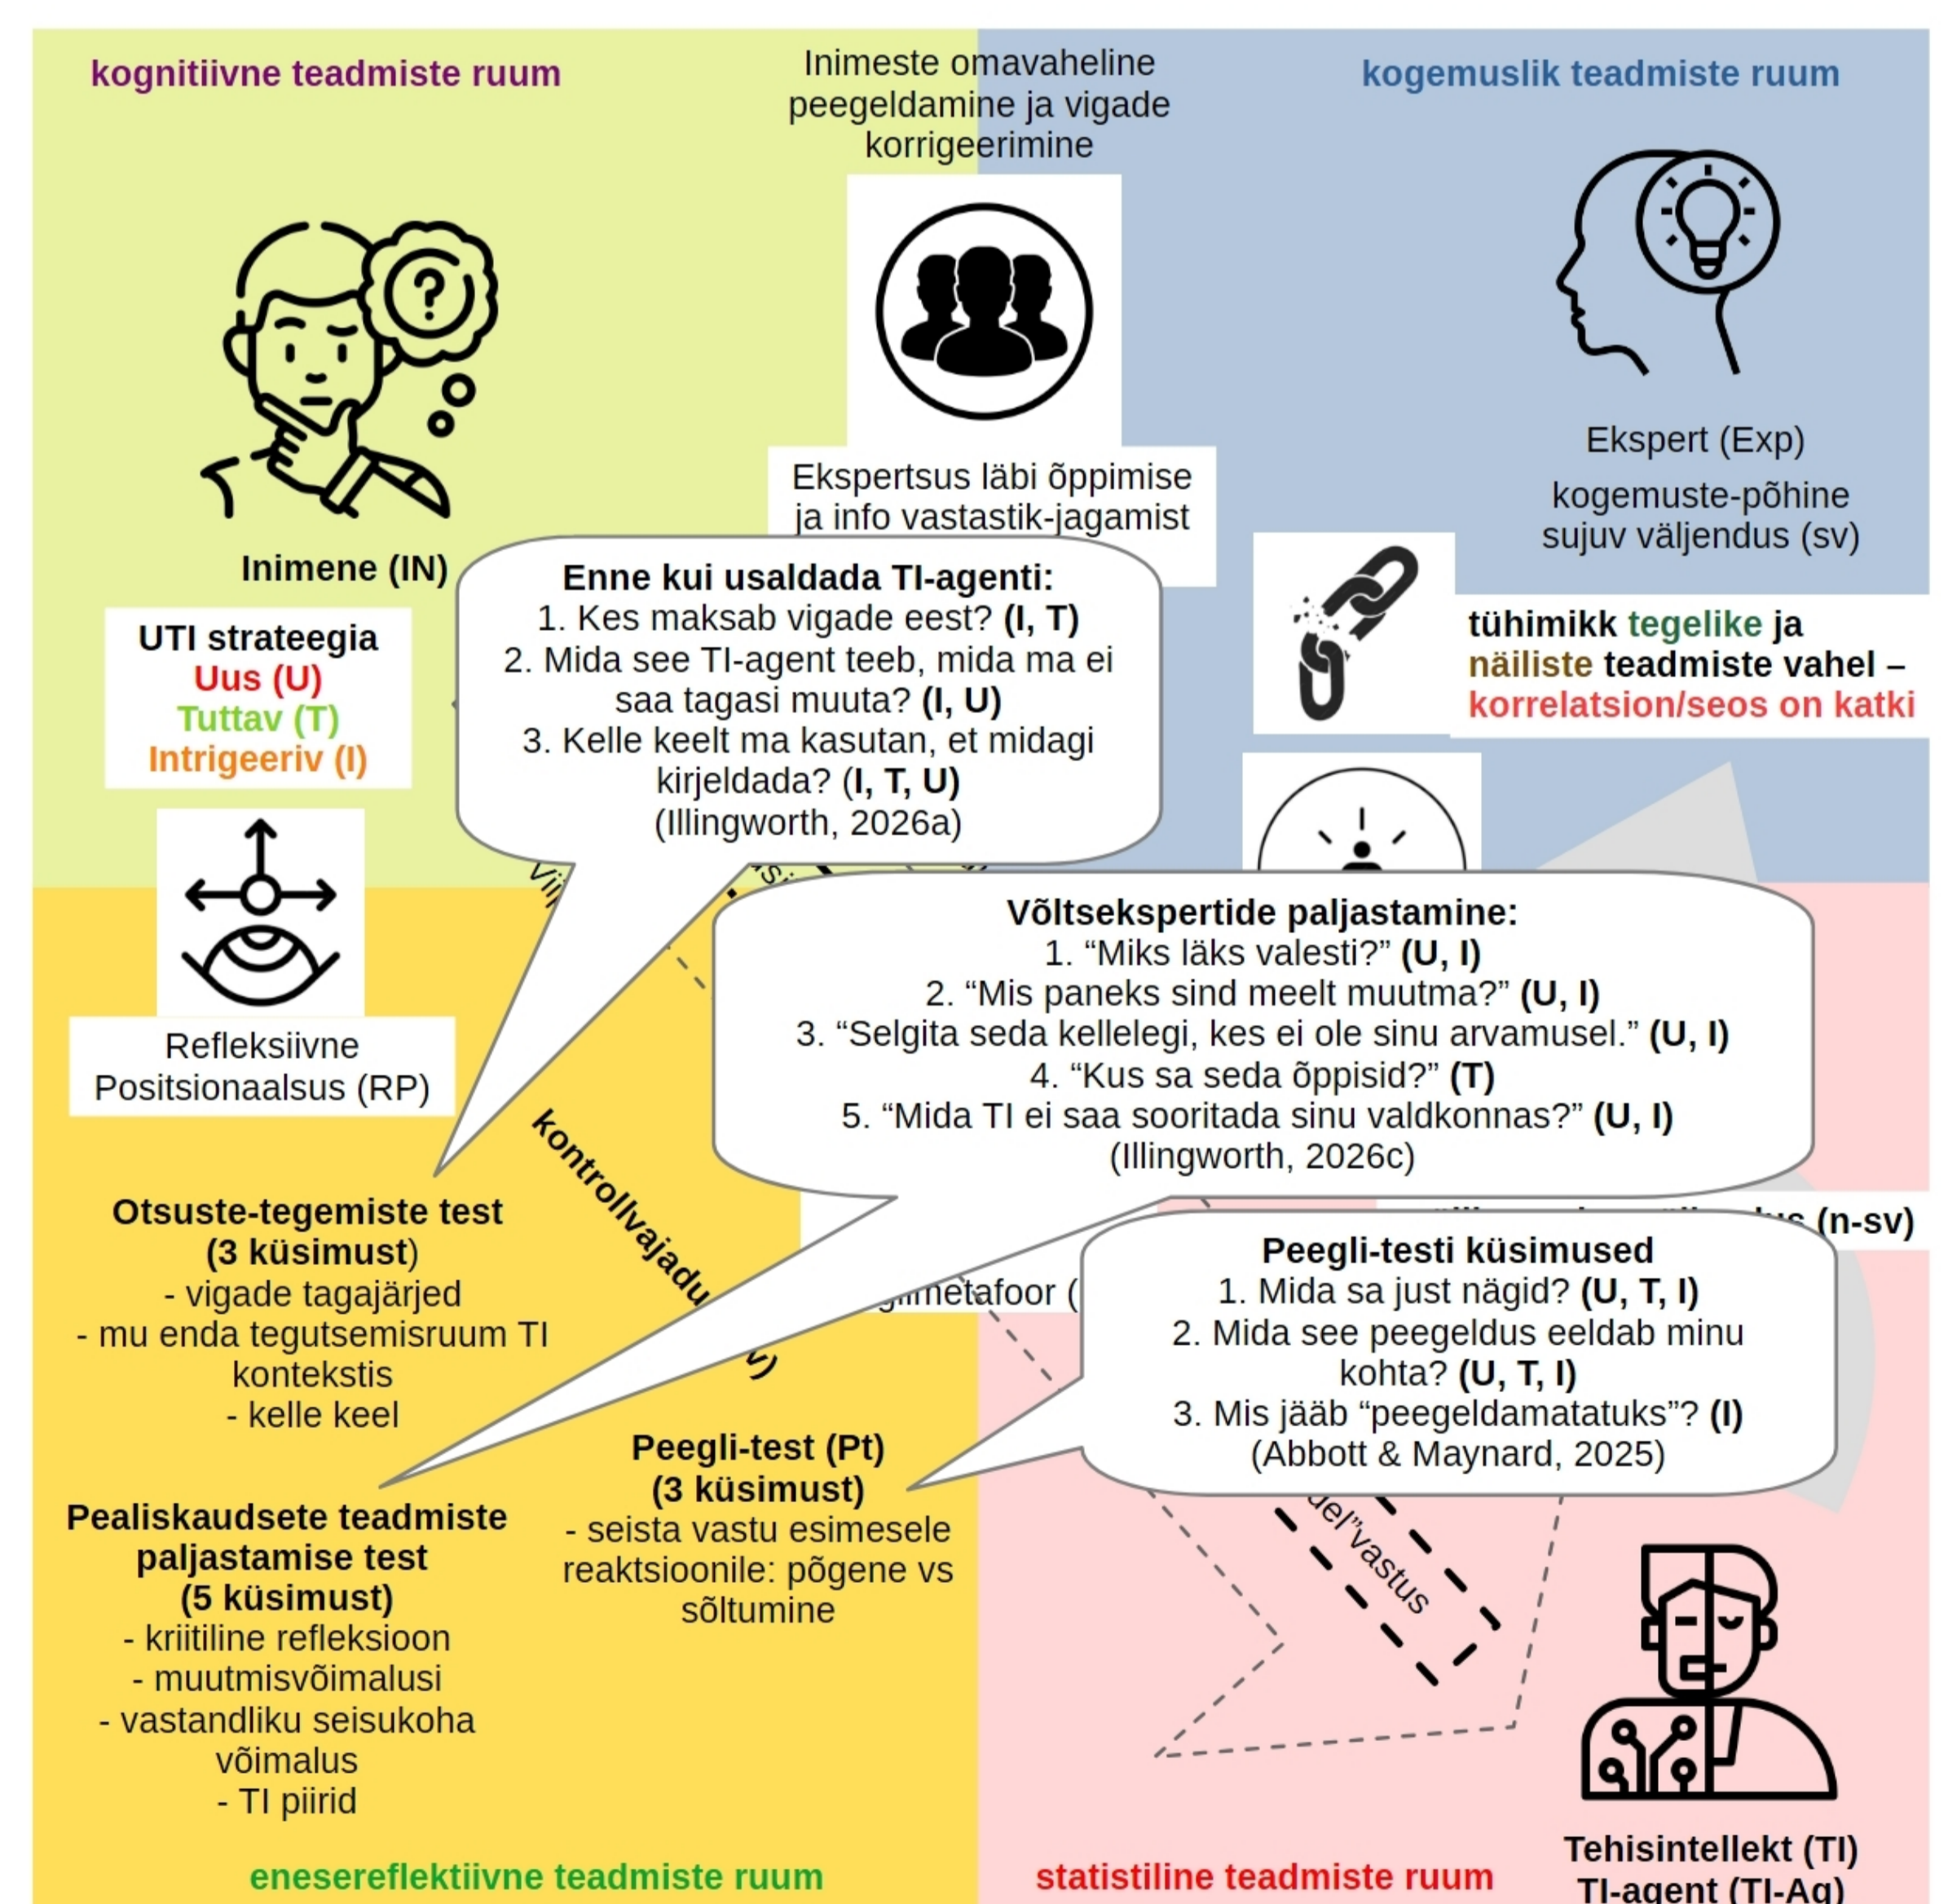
kognitiivne teadmiste ruum

Inimeste omavaheline peegeldamine ja vigade korrigeerimine

kogemuslik teadmiste ruum

Ekspertsus läbi õppimise ja info vastastik-jagamist

Ekspert (Exp)

kogemuste-põhine sujuv väljendus (sv)

Inimene (IN)

UTI strateegia
Uus (U)
Tuttav (T)
Intrigeeriv (I)

Enne kui usaldada TI-agenti:
1. Kes maksab vigade eest? (I, T)
2. Mida see TI-agent teeb, mida ma ei saa tagasi muuta? (I, U)
3. Kelle keelt ma kasutan, et midagi kirjeldada? (I, T, U)
(Illingworth, 2026a)

tühimikk tegelike ja näiliste teadmiste vahel – korrelatsion/seos on katki

Refleksiivne Positsionaalsus (RP)

Võltsekspertide paljastamine:
1. "Miks läks valesti?" (U, I)
2. "Mis paneks sind meelt muutma?" (U, I)
3. "Selgita seda kellelegi, kes ei ole sinu arvamusel." (U, I)
4. "Kus sa seda õppisid?" (T)
5. "Mida TI ei saa sooritada sinu valdkonnas?" (U, I)
(Illingworth, 2026c)

kontrollvajadu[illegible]

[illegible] (n-sv)

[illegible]gimetafoor ([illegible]

Otsuste-tegemiste test (3 küsimust)
- vigade tagajärjed
- mu enda tegutsemisruum TI kontekstis
- kelle keel

Peegli-testi küsimused
1. Mida sa just nägid? (U, T, I)
2. Mida see peegeldus eeldab minu kohta? (U, T, I)
3. Mis jääb "peegeldamatatuks"? (I)
(Abbott & Maynard, 2025)

Peegli-test (Pt)
(3 küsimust)
- seista vastu esimesele reaktsioonile: põgene vs sõltumine

Pealiskaudsete teadmiste paljastamise test
(5 küsimust)
- kriitiline refleksioon
- muutmisvõimalusi
- vastandliku seisukoha võimalus
- TI piirid

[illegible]del"vastus

Tehisintellekt (TI)
TI-agent (TI-Ag)

eneserefleksiivne teadmiste ruum

statistiline teadmiste ruum